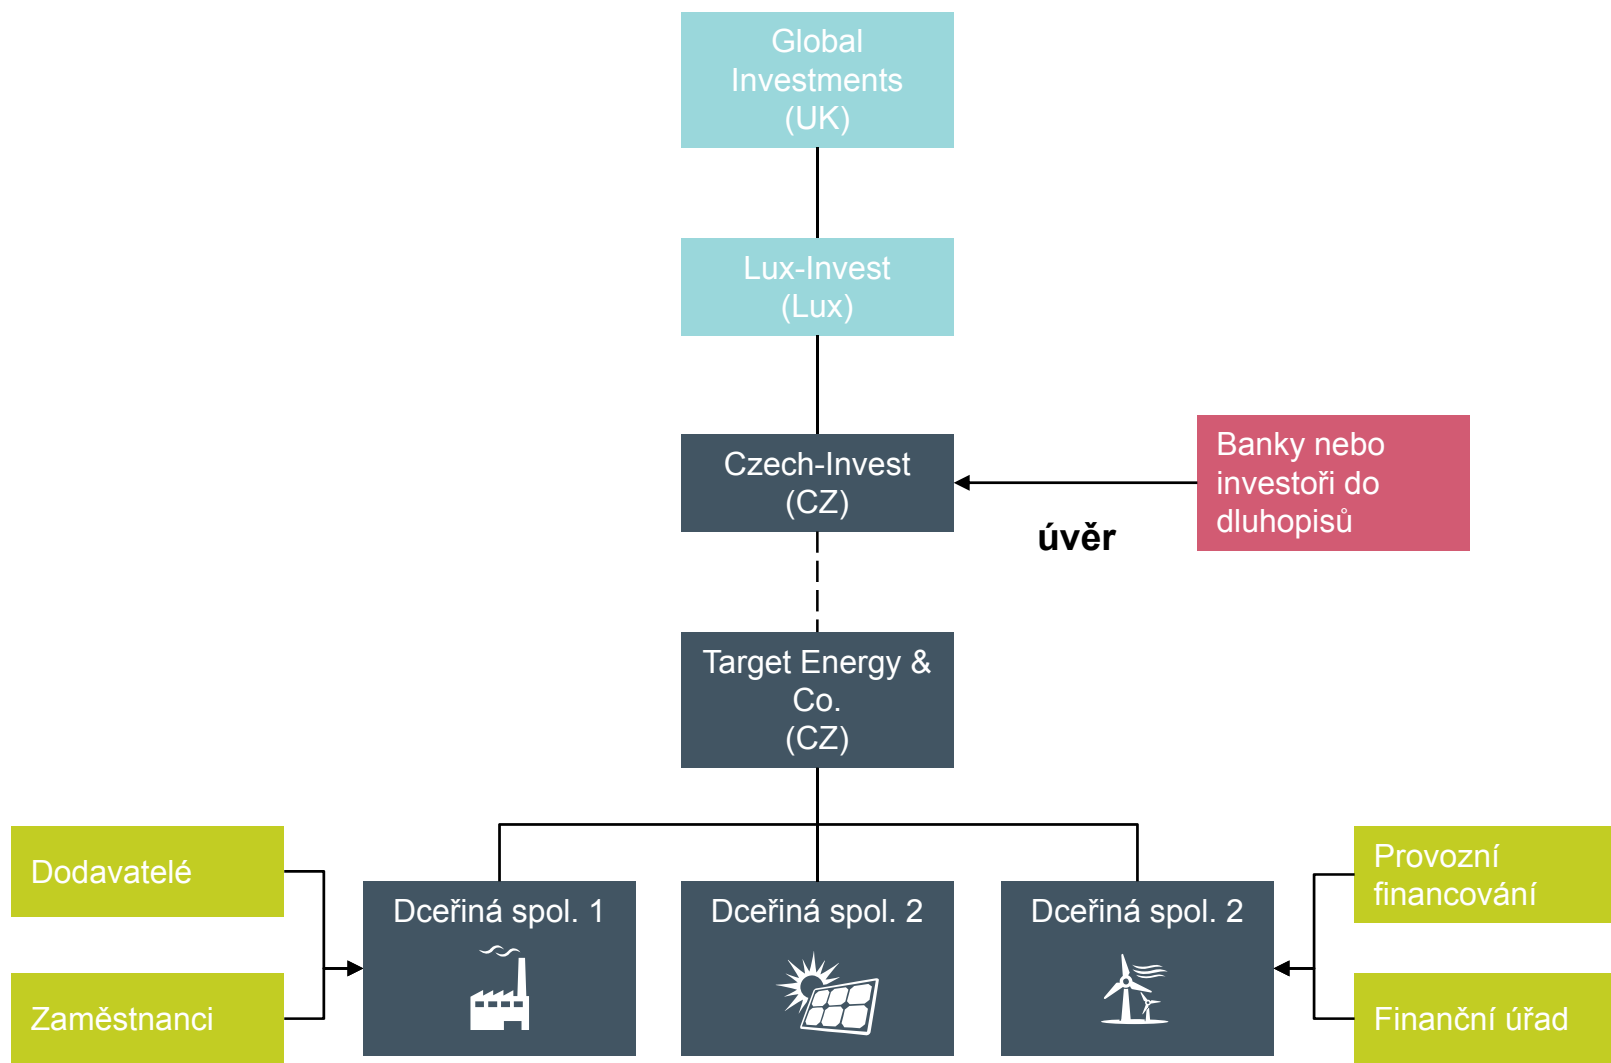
Global Investments (UK)

Lux-Invest (Lux)

Czech-Invest (CZ)

Banky nebo investoři do dluhopisů

úvěr

Target Energy & Co. (CZ)

Dodavatelé

Zaměstnanci

Dceřiná spol. 1

Dceřiná spol. 2

Dceřiná spol. 2

Provozní financování

Finanční úřad